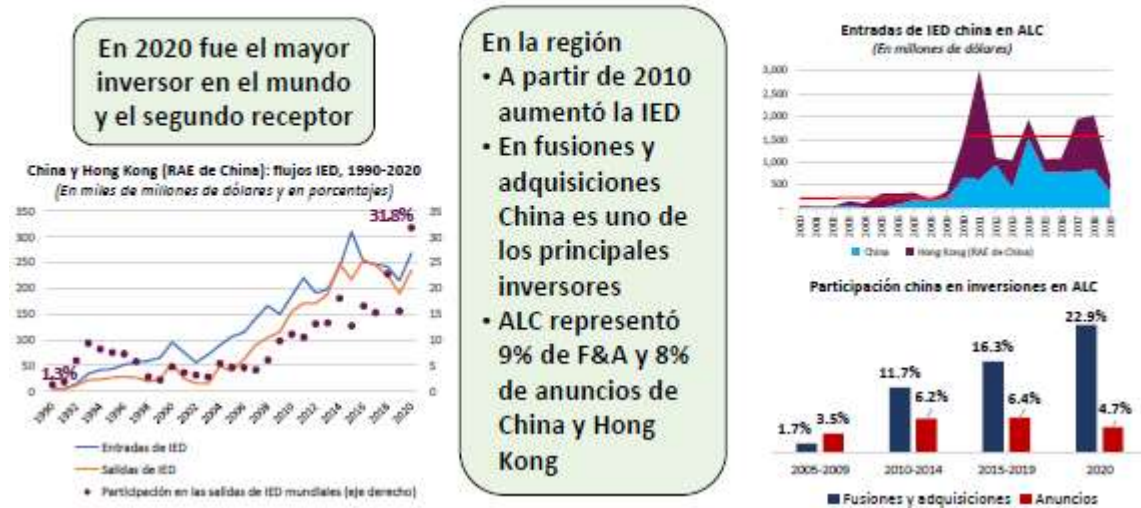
En 2020 fue el mayor inversor en el mundo y el segundo receptor

China y Hong Kong (RAE de China): flujos IED, 1990-2020
(En miles de millones de dólares y en porcentajes)

350
300
250
200
150
100
50
0

35
30
25
20
15
10
5
0

31,8%
1,3%

1990 1992 1994 1996 1998 2000 2002 2004 2006 2008 2010 2012 2014 2016 2018 2020

Entradas de IED
Salidas de IED
Participación en las salidas de IED mundiales (eje derecho)

En la región
• A partir de 2010 aumentó la IED
• En fusiones y adquisiciones China es uno de los principales inversores
• ALC representó 9% de F&A y 8% de anuncios de China y Hong Kong

Entradas de IED china en ALC
(En millones de dólares)

3,000
2,500
2,000
1,500
1,000
500

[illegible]

China Hong Kong (RAE de China)

Participación china en inversiones en ALC

1.7% 3.5%
11.7% 6.2%
16.3% 6.4%
22.9% 4.7%

2005-2009 2010-2014 2015-2019 2020

Fusiones y adquisiciones Anuncios